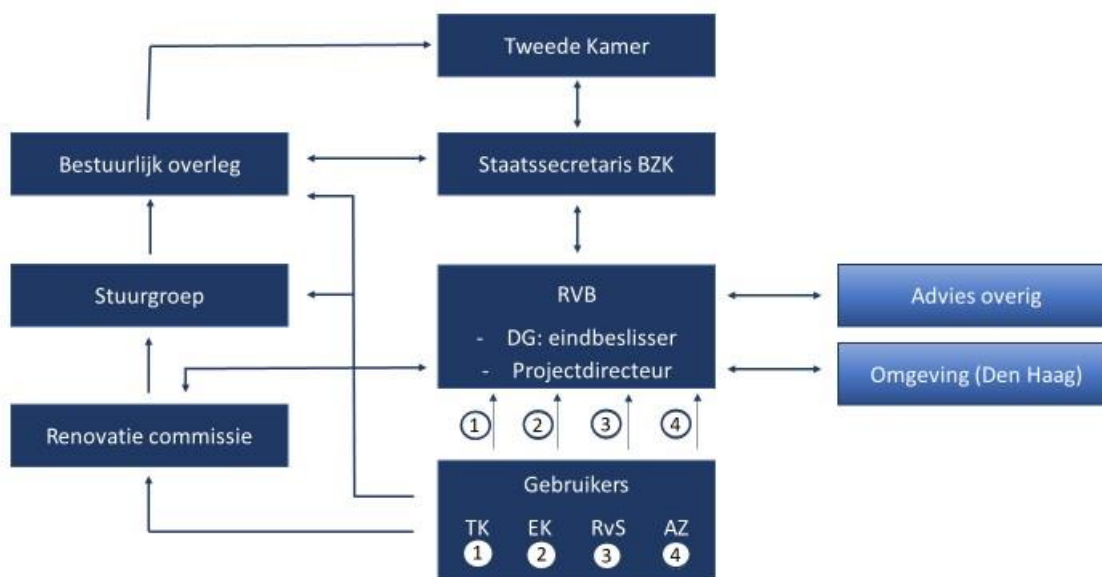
Tweede Kamer

Bestuurlijk overleg

Staatssecretaris BZK

Stuurgroep

RVB

- DG: eindbeslisser
- Projectdirecteur

Advies overig

Omgeving (Den Haag)

Renovatie commissie

1 2 3 4

Gebruikers

TK 1
EK 2
RvS 3
AZ 4